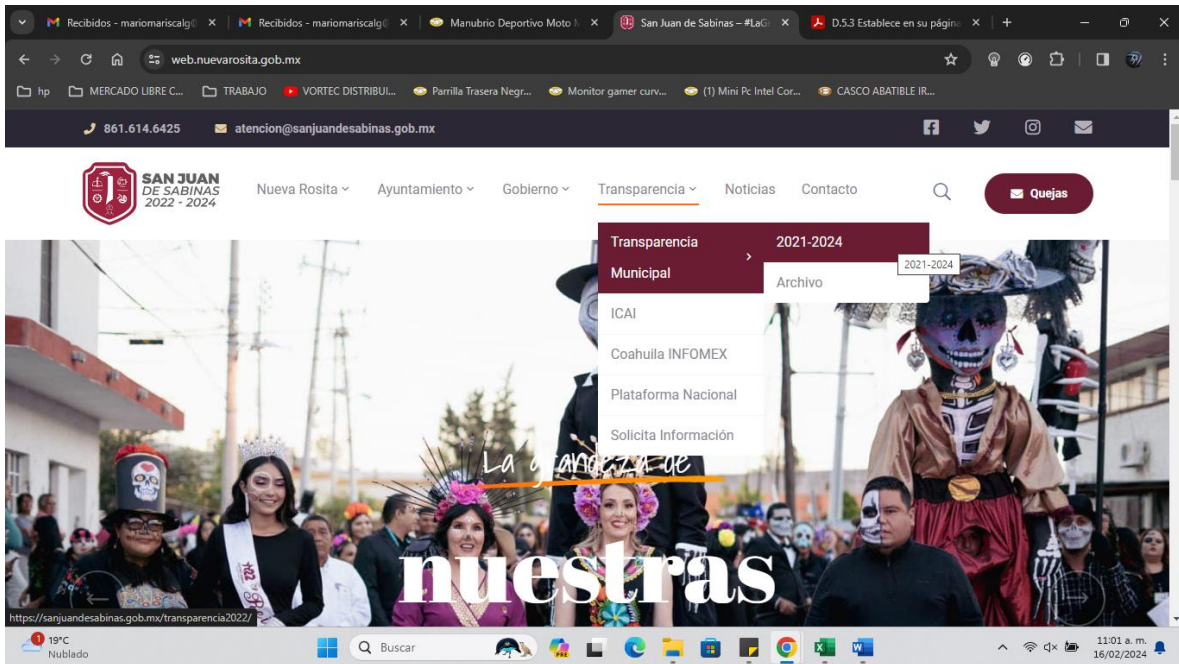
Recibidos - mariomariscalg@ ×
Recibidos - mariomariscalg@ ×
Manubrio Deportivo Moto ×
San Juan de Sabinas – #LaG ×
D.5.3 Establece en su página ×

web.nuevarosita.gob.mx

hp  MERCADO LIBRE C...  TRABAJO  VORTEC DISTRIBUI...  Parrilla Trasera Negr...  Monitor gamer curv...  (1) Mini Pc Intel Cor...  CASCO ABATIBLE IR...

861.614.6425  atencion@sanjuandesabinas.gob.mx

SAN JUAN DE SABINAS 2022 - 2024

Nueva Rosita  Ayuntamiento  Gobierno  Transparencia  Noticias  Contacto  Quejas

Transparencia Municipal
2021-2024
Archivo
2021-2024
ICAI
Coahuila INFOMEX
Plataforma Nacional
Solicita Información

La grandeza de
nuestras

https://sanjuandesabinas.gob.mx/transparencia2022/

19°C Nublado
Buscar
11:01 a. m. 16/02/2024